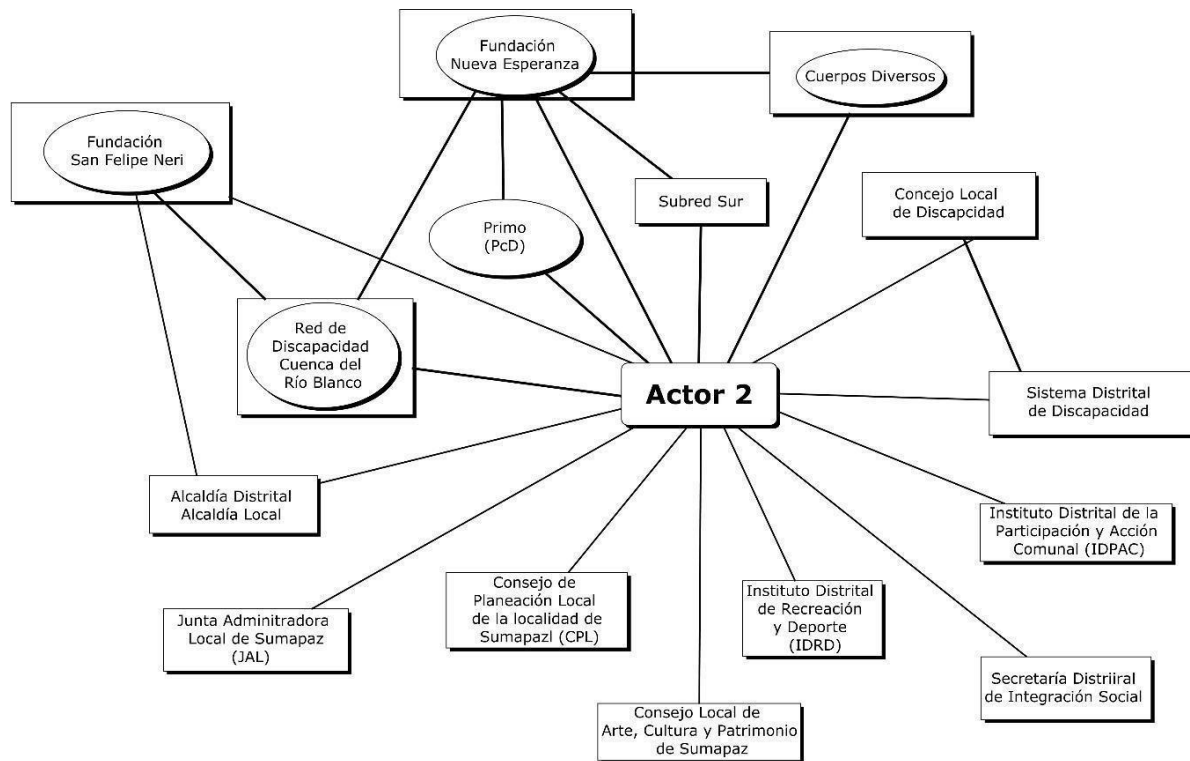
Fundación Nueva Esperanza

Cuerpos Diversos

Fundación San Felipe Neri

Subred Sur

Concejo Local de Discpacidad

Primo (PcD)

Red de Discapacidad Cuenca del Río Blanco

Actor 2

Sistema Distrital de Discapacidad

Alcaldía Distrital Alcaldía Local

Instituto Distrital de la Participación y Acción Comunal (IDPAC)

Consejo de Planeación Local de la localidad de Sumapazl (CPL)

Instituto Distrital de Recreación y Deporte (IDRD)

Junta Adminitradora Local de Sumapaz (JAL)

Secretaría Distriiral de Integración Social

Consejo Local de Arte, Cultura y Patrimonio de Sumapaz